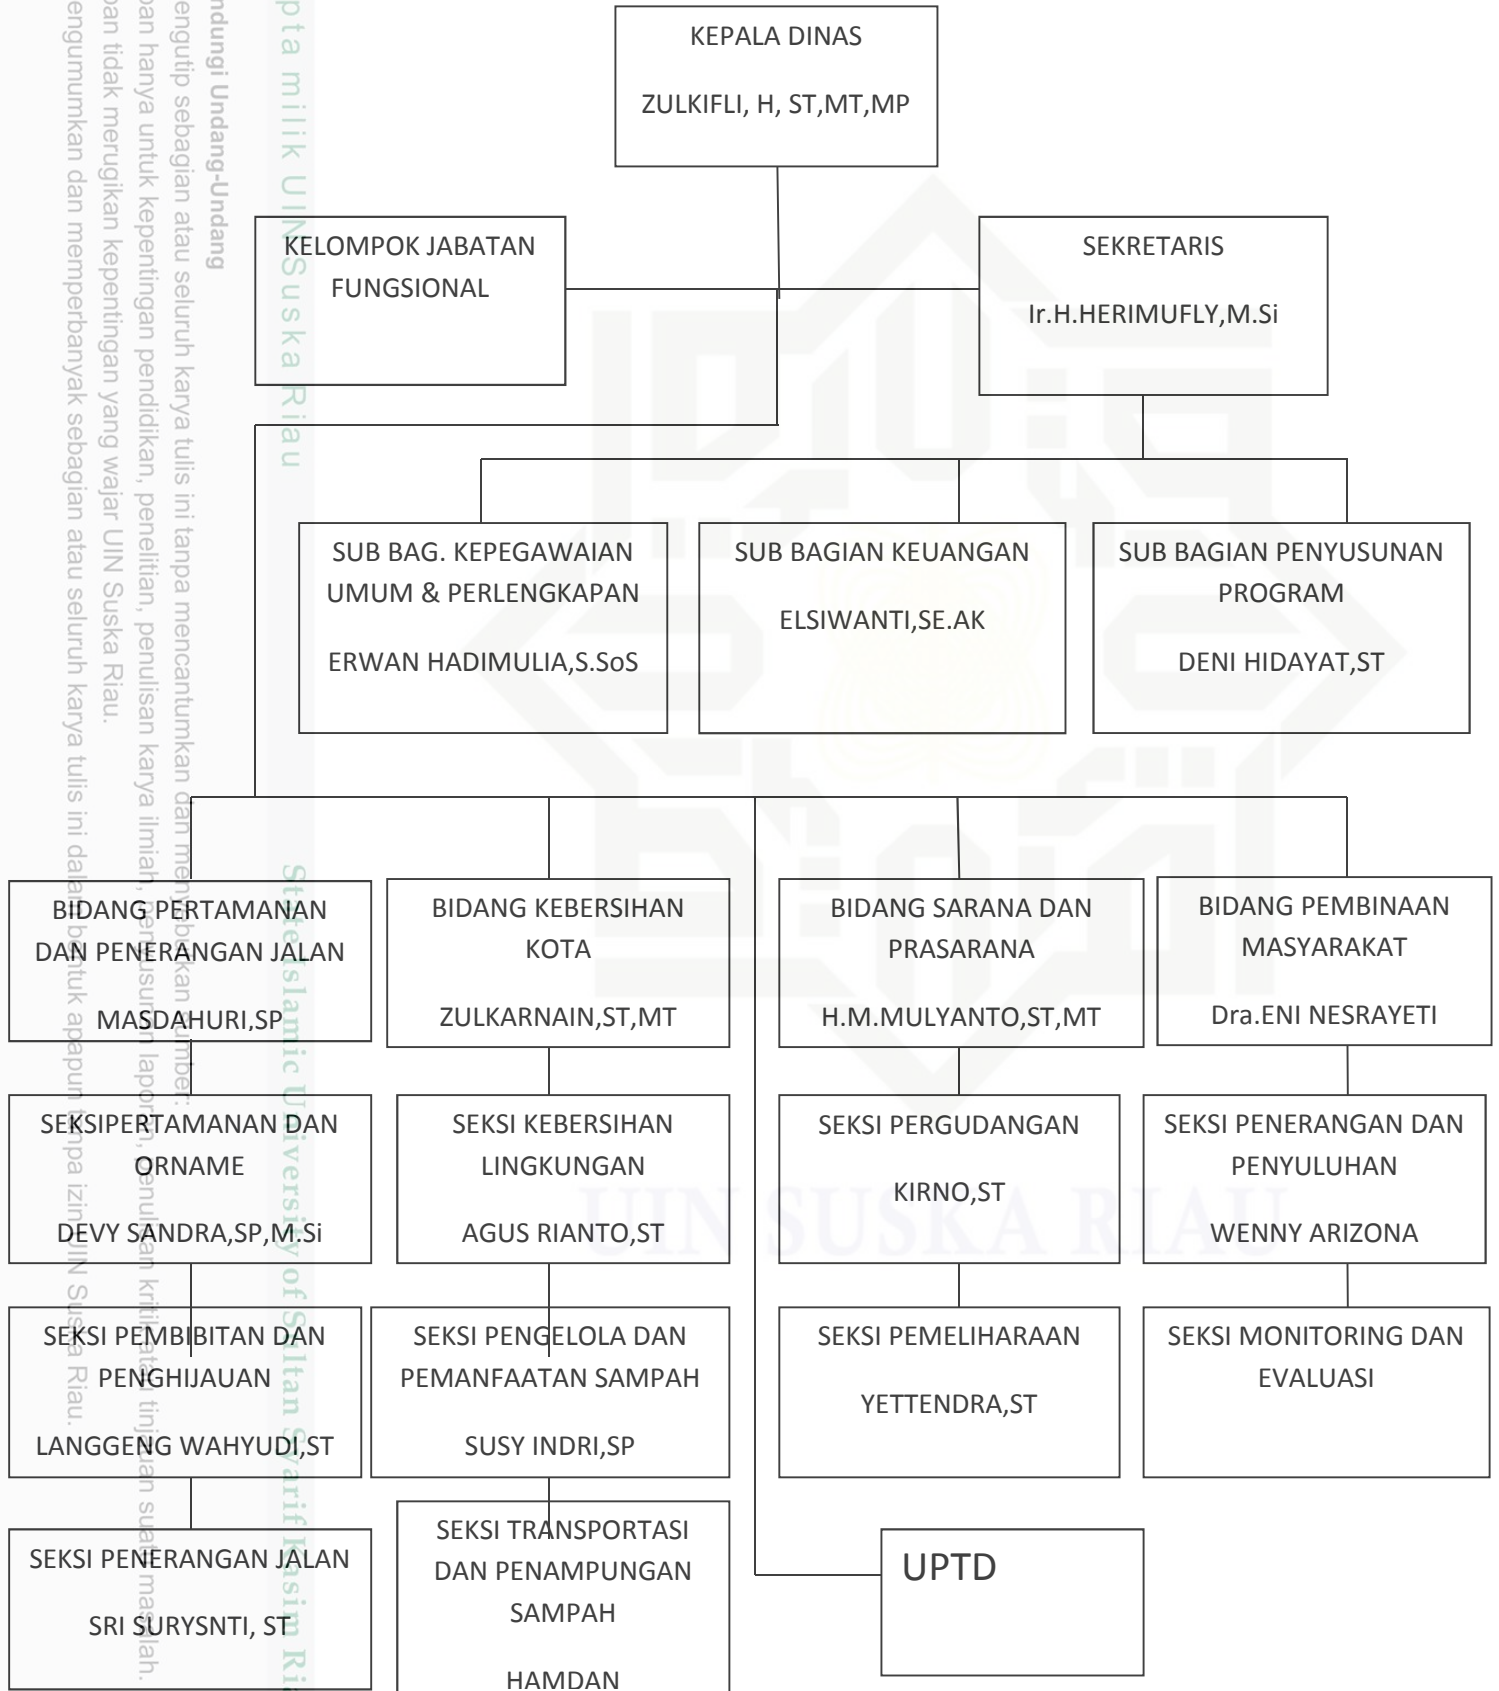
KEPALA DINAS

ZULKIFLI, H, ST,MT,MP

KELOMPOK JABATAN FUNGSIONAL

SEKRETARIS

Ir.H.HERIMUFLY,M.Si

SUB BAG. KEPEGAWAIAN UMUM & PERLENGKAPAN

ERWAN HADIMULIA,S.SoS

SUB BAGIAN KEUANGAN

ELSIWANTI,SE.AK

SUB BAGIAN PENYUSUNAN PROGRAM

DENI HIDAYAT,ST

BIDANG PERTAMANAN DAN PENERANGAN JALAN

MASDAHURI,SP

BIDANG KEBERSIHAN KOTA

ZULKARNAIN,ST,MT

BIDANG SARANA DAN PRASARANA

H.M.MULYANTO,ST,MT

BIDANG PEMBINAAN MASYARAKAT

Dra.ENI NESRAYETI

SEKSIPERTAMANAN DAN ORNAME

DEVY SANDRA,SP,M.Si

SEKSI KEBERSIHAN LINGKUNGAN

AGUS RIANTO,ST

SEKSI PERGUDANGAN

KIRNO,ST

SEKSI PENERANGAN DAN PENYULUHAN

WENNY ARIZONA

SEKSI PEMBIBITAN DAN PENGHIJAUAN

LANGGENG WAHYUDI,ST

SEKSI PENGELOLA DAN PEMANFAATAN SAMPAH

SUSY INDRI,SP

SEKSI PEMELIHARAAN

YETTENDRA,ST

SEKSI MONITORING DAN EVALUASI

SEKSI PENERANGAN JALAN

SRI SURYSNTI, ST

SEKSI TRANSPORTASI DAN PENAMPUNGAN SAMPAH

HAMDAN

UPTD

pta milik UIN Suska Riau

State Islamic University of Sultan Syarif Kasim Riau

ndungi Undang-Undang
engutip sebagian atau seluruh karya tulis ini tanpa mencantumkan dan menyebutkan sumber:
an hanya untuk kepentingan pendidikan, penelitian, penulisan karya ilmiah, penyusunan laporan, penulisan kritik atau tinjauan suatu masalah.
an tidak merugikan kepentingan yang wajar UIN Suska Riau.
engumumkan dan memperbanyak sebagian atau seluruh karya tulis ini dalam bentuk apapun tanpa izin UIN Suska Riau.

UIN SUSKA RIAU